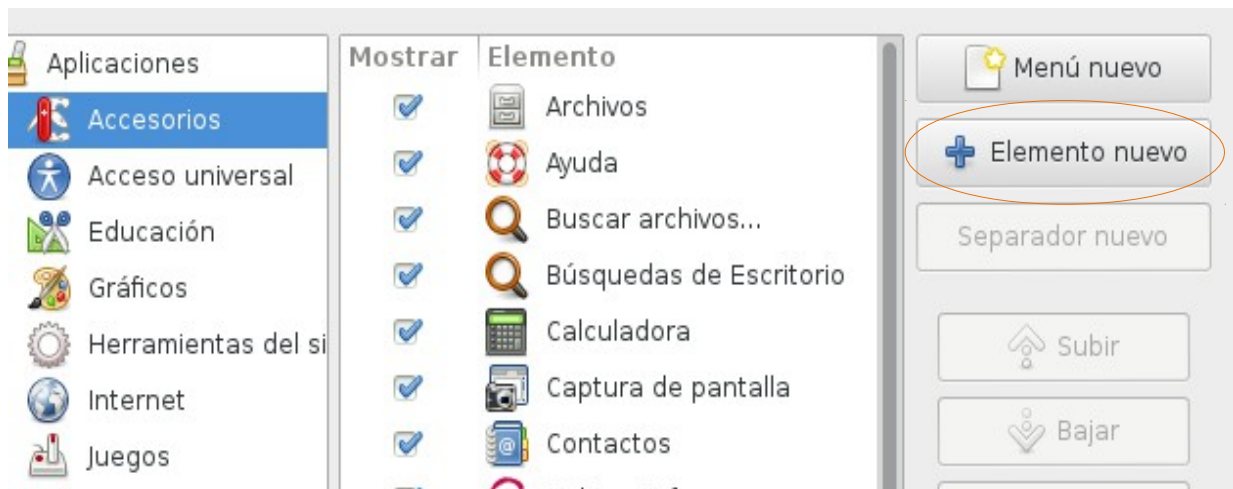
Aplicaciones
Accesorios
Acceso universal
Educación
Gráficos
Herramientas del si
Internet
Juegos

| Mostrar | Elemento |
|---|---|
| ✓ | Archivos |
| ✓ | Ayuda |
| ✓ | Buscar archivos... |
| ✓ | Búsquedas de Escritorio |
| ✓ | Calculadora |
| ✓ | Captura de pantalla |
| ✓ | Contactos |

Menú nuevo
Elemento nuevo
Separador nuevo
Subir
Bajar